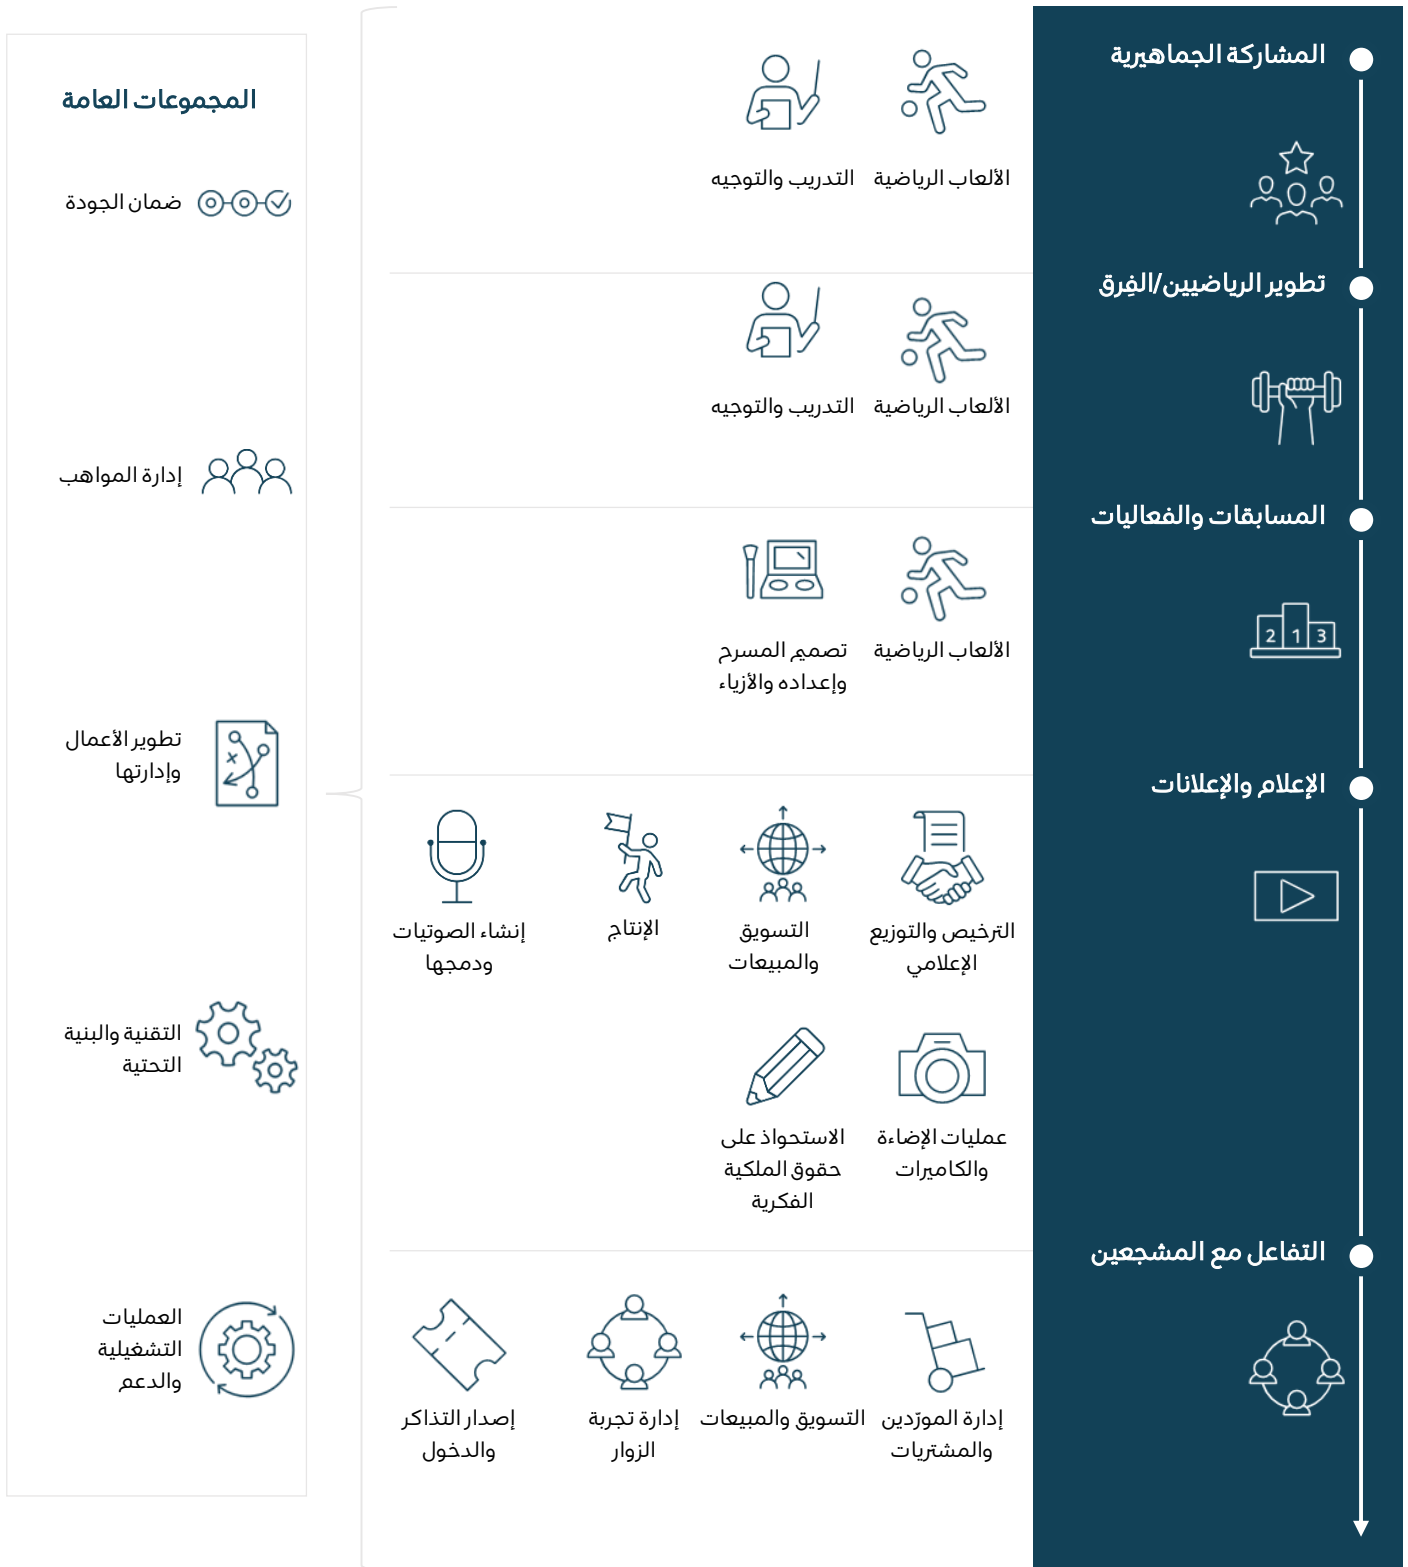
المشاركة الجماهيرية

الألعاب الرياضية

التدريب والتوجيه

تطوير الرياضيين/الفِرق

الألعاب الرياضية

التدريب والتوجيه

المسابقات والفعاليات

2 1 3

الألعاب الرياضية

تصمم المسرح وإعداده والأزياء

الإعلام والإعلانات

الترخيص والتوزيع الإعلامي

التسويق والمبيعات

الإنتاج

إنشاء الصوتيات ودمجها

عمليات الإضاءة والكاميرات

الاستحواذ على حقوق الملكية الفكرية

التفاعل مع المشجعين

إدارة الموردين والمشتريات

التسويق والمبيعات

إدارة تجربة الزوار

إصدار التذاكر والدخول

المجموعات العامة

ضمان الجودة

إدارة المواهب

تطوير الأعمال وإدارتها

التقنية والبنية التحتية

العمليات التشغيلية والدعم